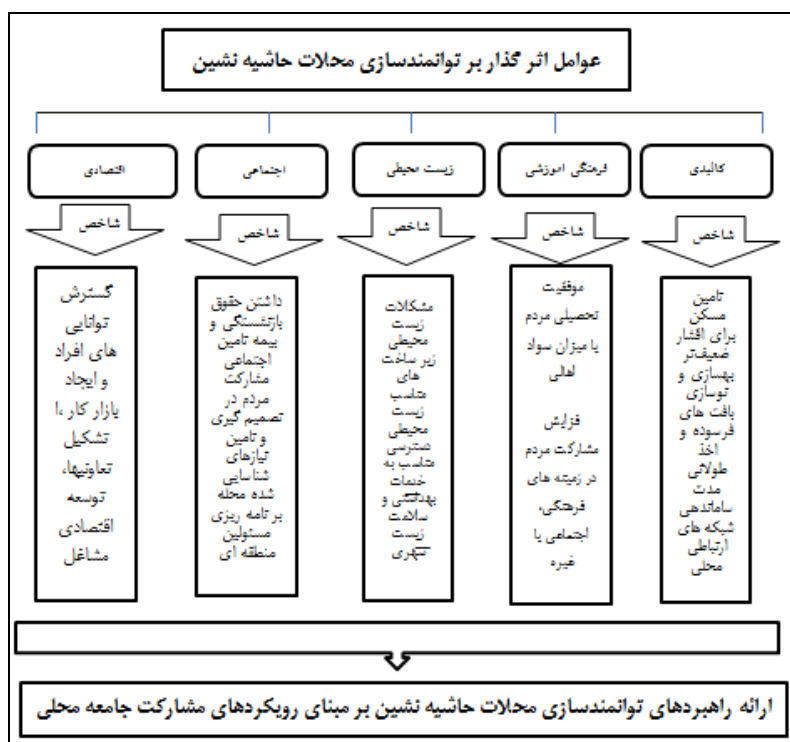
عوامل اثر گذار بر توانمندسازی محلات حاشیه نشین

کالبدی

شاخص

تامین مسکن برای اقشار ضعیف‌تر بهسازی و نوسازی بافت های فرسوده و اخذ طولانی مدت ساماندهی شبکه های ارتباطی محلی

فرهنگی اموزشی

شاخص

موفقیت تحصیلی مردم یا میزان سواد اهالی

فزایش مشارکت مردم در زمینه های فرهنگی، اجتماعی یا غیره

زیست محیطی

شاخص

مشکلات زیست محیطی زیر ساخت های مناسب زیست محیطی دسترسی مناسب به خدمات بهداشتی و سلامت زیست شهری

اجتماعی

شاخص

داشتن حقوق بازنشستگی و بیمه تامین اجتماعی مشارکت مردم در تصمیم گیری و تامین نیازهای شناسایی شده محله برنامه ریزی مسئولین منطقه ای

اقتصادی

شاخص

گسترش توانایی های افراد و ایجاد بازار کار ،ا تشکیل تعاونیها، توسعه اقتصادی مشاغل

ارائه راهبردهای توانمندسازی محلات حاشیه نشین بر مبنای رویکردهای مشارکت جامعه محلی